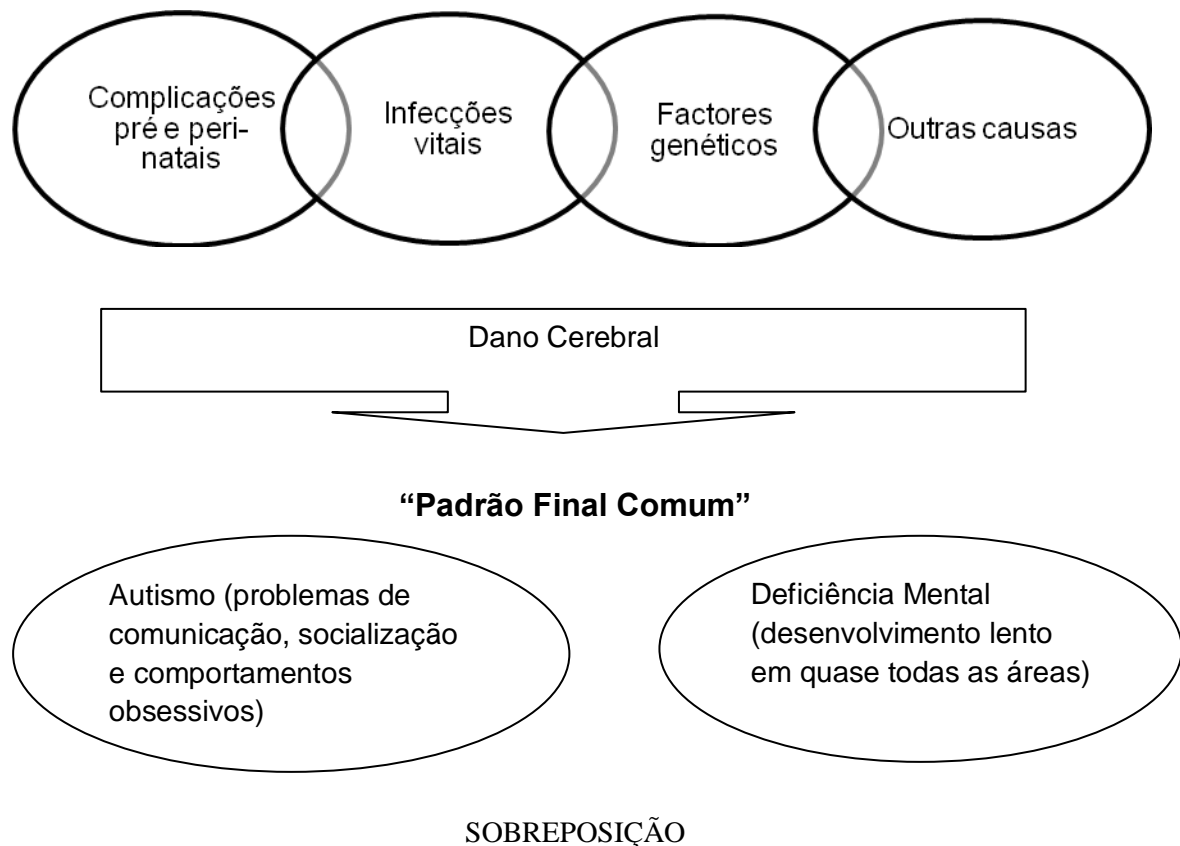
Complicações pré e perinatais

Infecções vitais

Factores genéticos

Outras causas

Dano Cerebral

**"Padrão Final Comum"**

Autismo (problemas de comunicação, socialização e comportamentos obsessivos)

Deficiência Mental (desenvolvimento lento em quase todas as áreas)

SOBREPOSIÇÃO